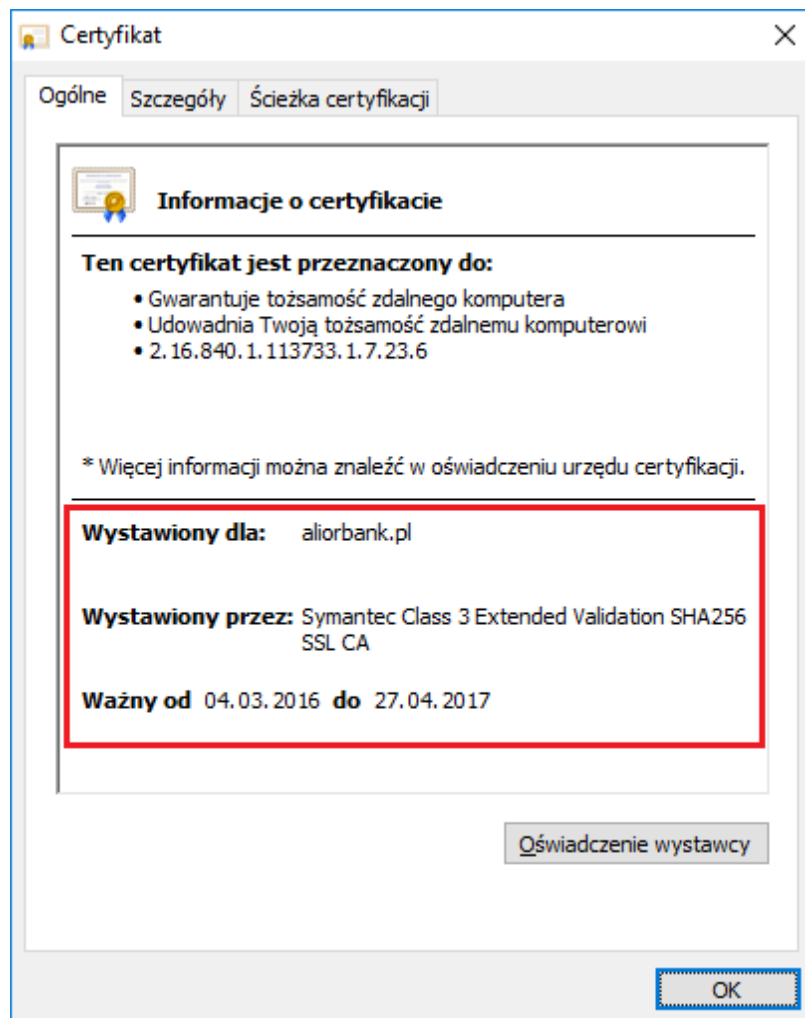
Certyfikat

Ogólne | Szczegóły | Ścieżka certyfikacji

Informacje o certyfikacie

Ten certyfikat jest przeznaczony do:

• Gwarantuje tożsamość zdalnego komputera
• Udowadnia Twoją tożsamość zdalnemu komputerowi
• 2.16.840.1.113733.1.7.23.6

* Więcej informacji można znaleźć w oświadczeniu urzędu certyfikacji.

Wystawiony dla: aliorbank.pl

Wystawiony przez: Symantec Class 3 Extended Validation SHA256 SSL CA

Ważny od 04.03.2016 do 27.04.2017

Oświadczenie wystawcy

OK